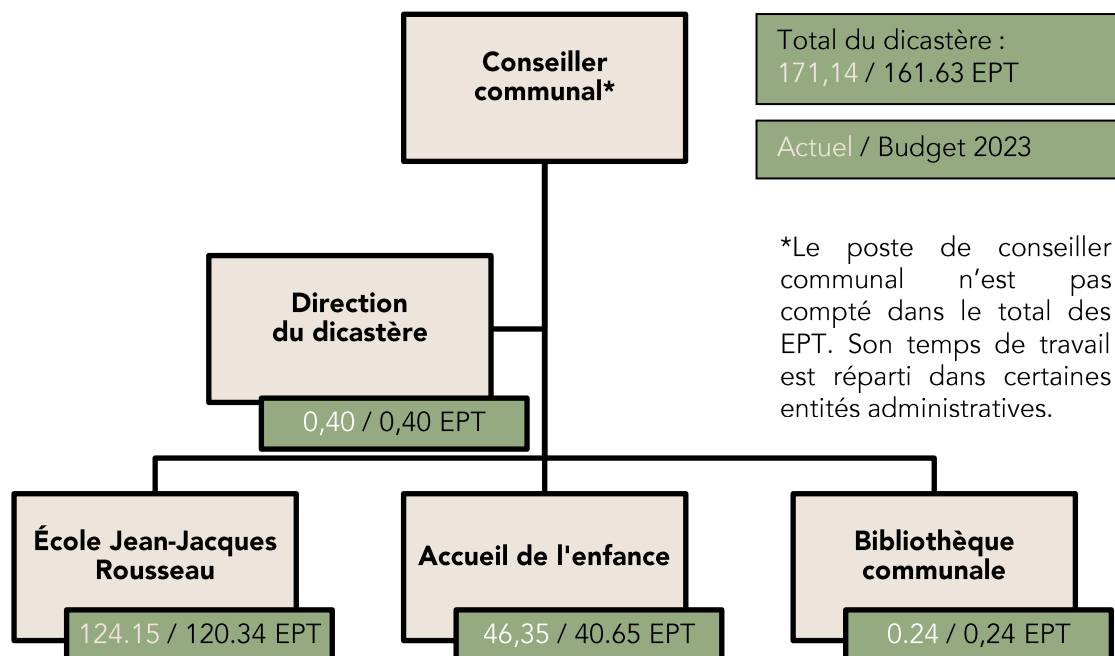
Conseiller communal*

Total du dicastère : 171,14 / 161.63 EPT

Actuel / Budget 2023

*Le poste de conseiller communal n'est pas compté dans le total des EPT. Son temps de travail est réparti dans certaines entités administratives.

Direction du dicastère

0,40 / 0,40 EPT

École Jean-Jacques Rousseau

124.15 / 120.34 EPT

Accueil de l'enfance

46,35 / 40.65 EPT

Bibliothèque communale

0.24 / 0,24 EPT